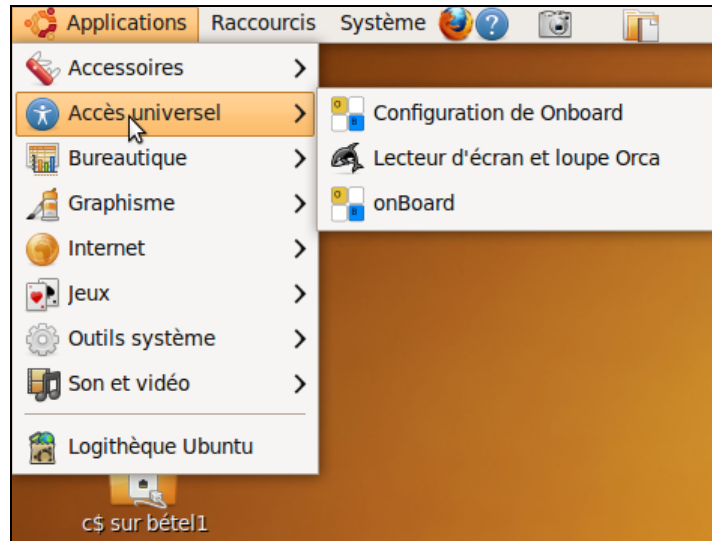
Applications Raccourcis Système

Accessoires
Accès universel
Bureautique
Graphisme
Internet
Jeux
Outils système
Son et vidéo
Logithèque Ubuntu

Configuration de Onboard
Lecteur d'écran et loupe Orca
onBoard

c$ sur bétel1